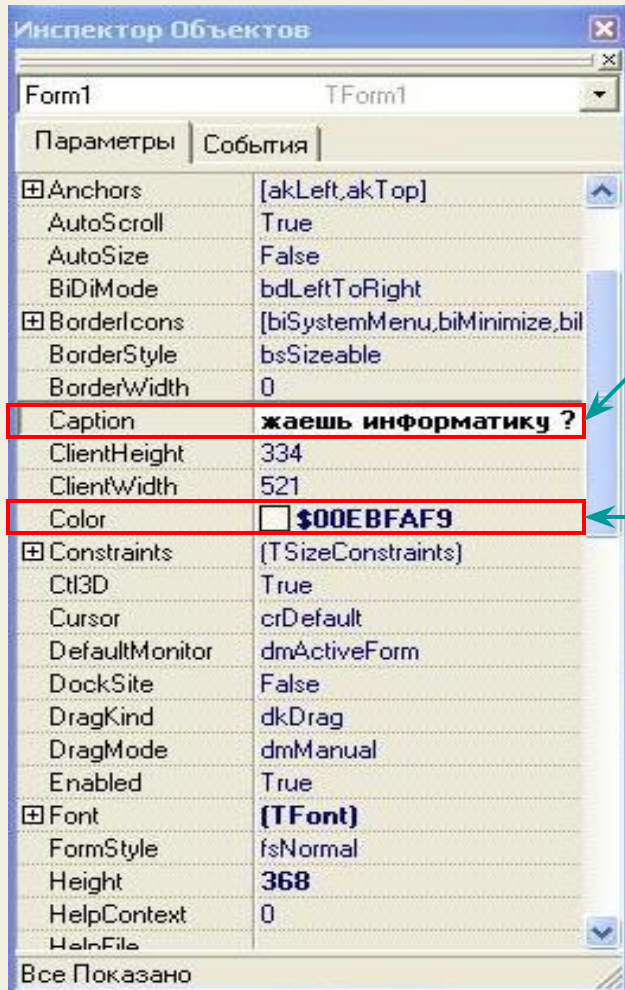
Инспектор Объектов

Form1 TForm1

Параметры | События

| | |
|---|---|
| ⊞Anchors | [akLeft,akTop] |
| AutoScroll | True |
| AutoSize | False |
| BiDiMode | bdLeftToRight |
| ⊞BorderIcons | [biSystemMenu,biMinimize,bil |
| BorderStyle | bsSizeable |
| BorderWidth | 0 |
| Caption | жаешь информатику ? |
| ClientHeight | 334 |
| ClientWidth | 521 |
| Color | $00EBFAF9 |
| ⊞Constraints | (TSizeConstraints) |
| Ctl3D | True |
| Cursor | crDefault |
| DefaultMonitor | dmActiveForm |
| DockSite | False |
| DragKind | dkDrag |
| DragMode | dmManual |
| Enabled | True |
| ⊞Font | (TFont) |
| FormStyle | fsNormal |
| Height | 368 |
| HelpContext | 0 |
| HelpFile | |

Все Показано